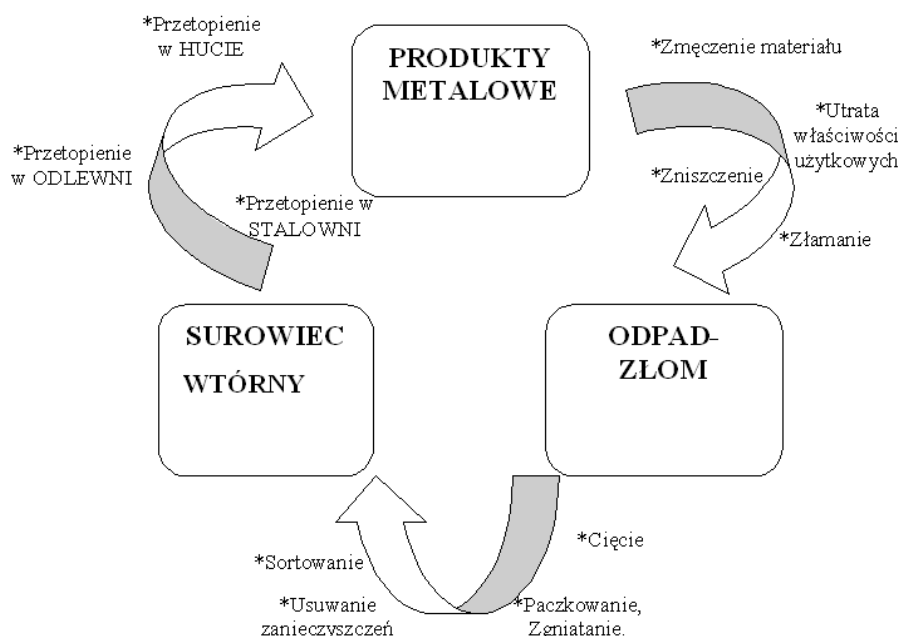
*Przetopienie w HUCIE

PRODUKTY METALOWE

*Zmęczenie materiału

*Utrata właściwości użytkowych

*Przetopienie w ODLEWNI

*Przetopienie w STALOWNI

*Zniszczenie

*Złamanie

SUROWIEC WTÓRNY

ODPAD-ZŁOM

*Cięcie

*Sortowanie

*Usuwanie zanieczyszczeń

*Paczkowanie, Zgniatanie.